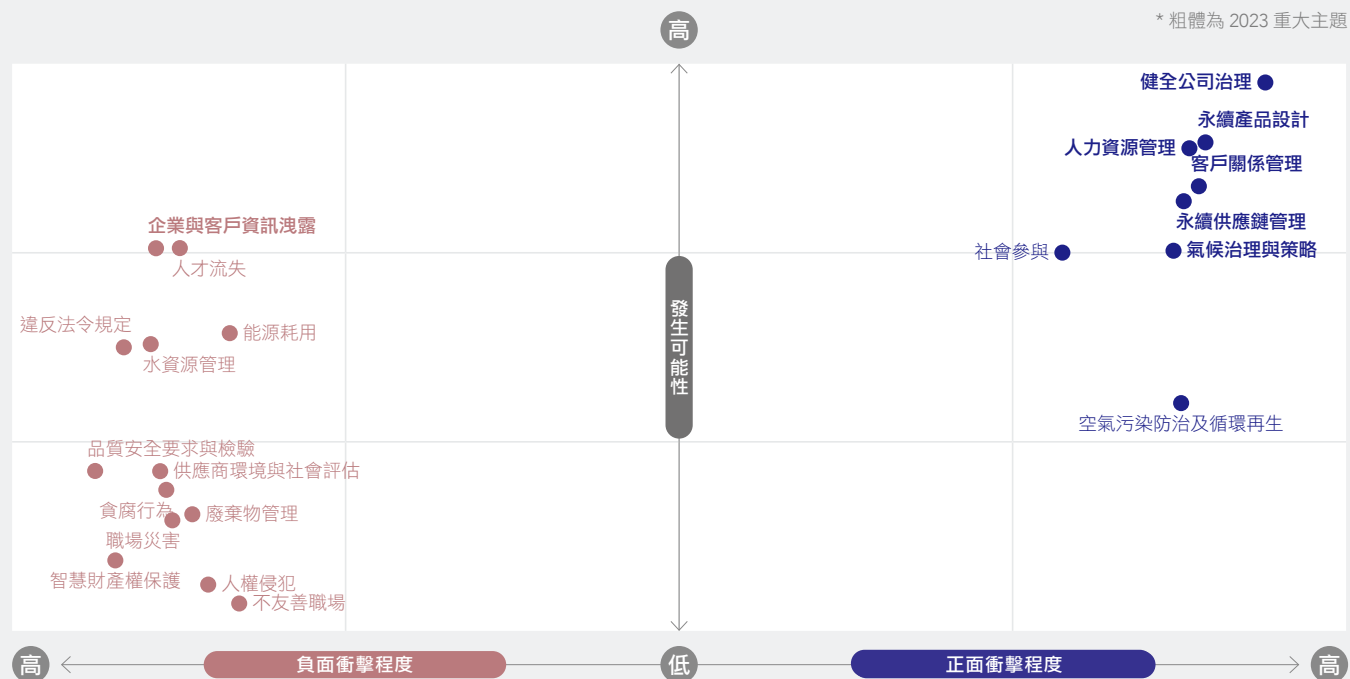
* 粗體為 2023 重大主題

高

健全公司治理
永續產品設計
人力資源管理
客戶關係管理
永續供應鏈管理
社會參與
氣候治理與策略
空氣污染防治及循環再生

企業與客戶資訊洩露
人才流失
違反法令規定
能源耗用
水資源管理
品質安全要求與檢驗
供應商環境與社會評估
貪腐行為
廢棄物管理
職場災害
智慧財產權保護
人權侵犯
不友善職場

發生可能性

高
負面衝擊程度
低
正面衝擊程度
高